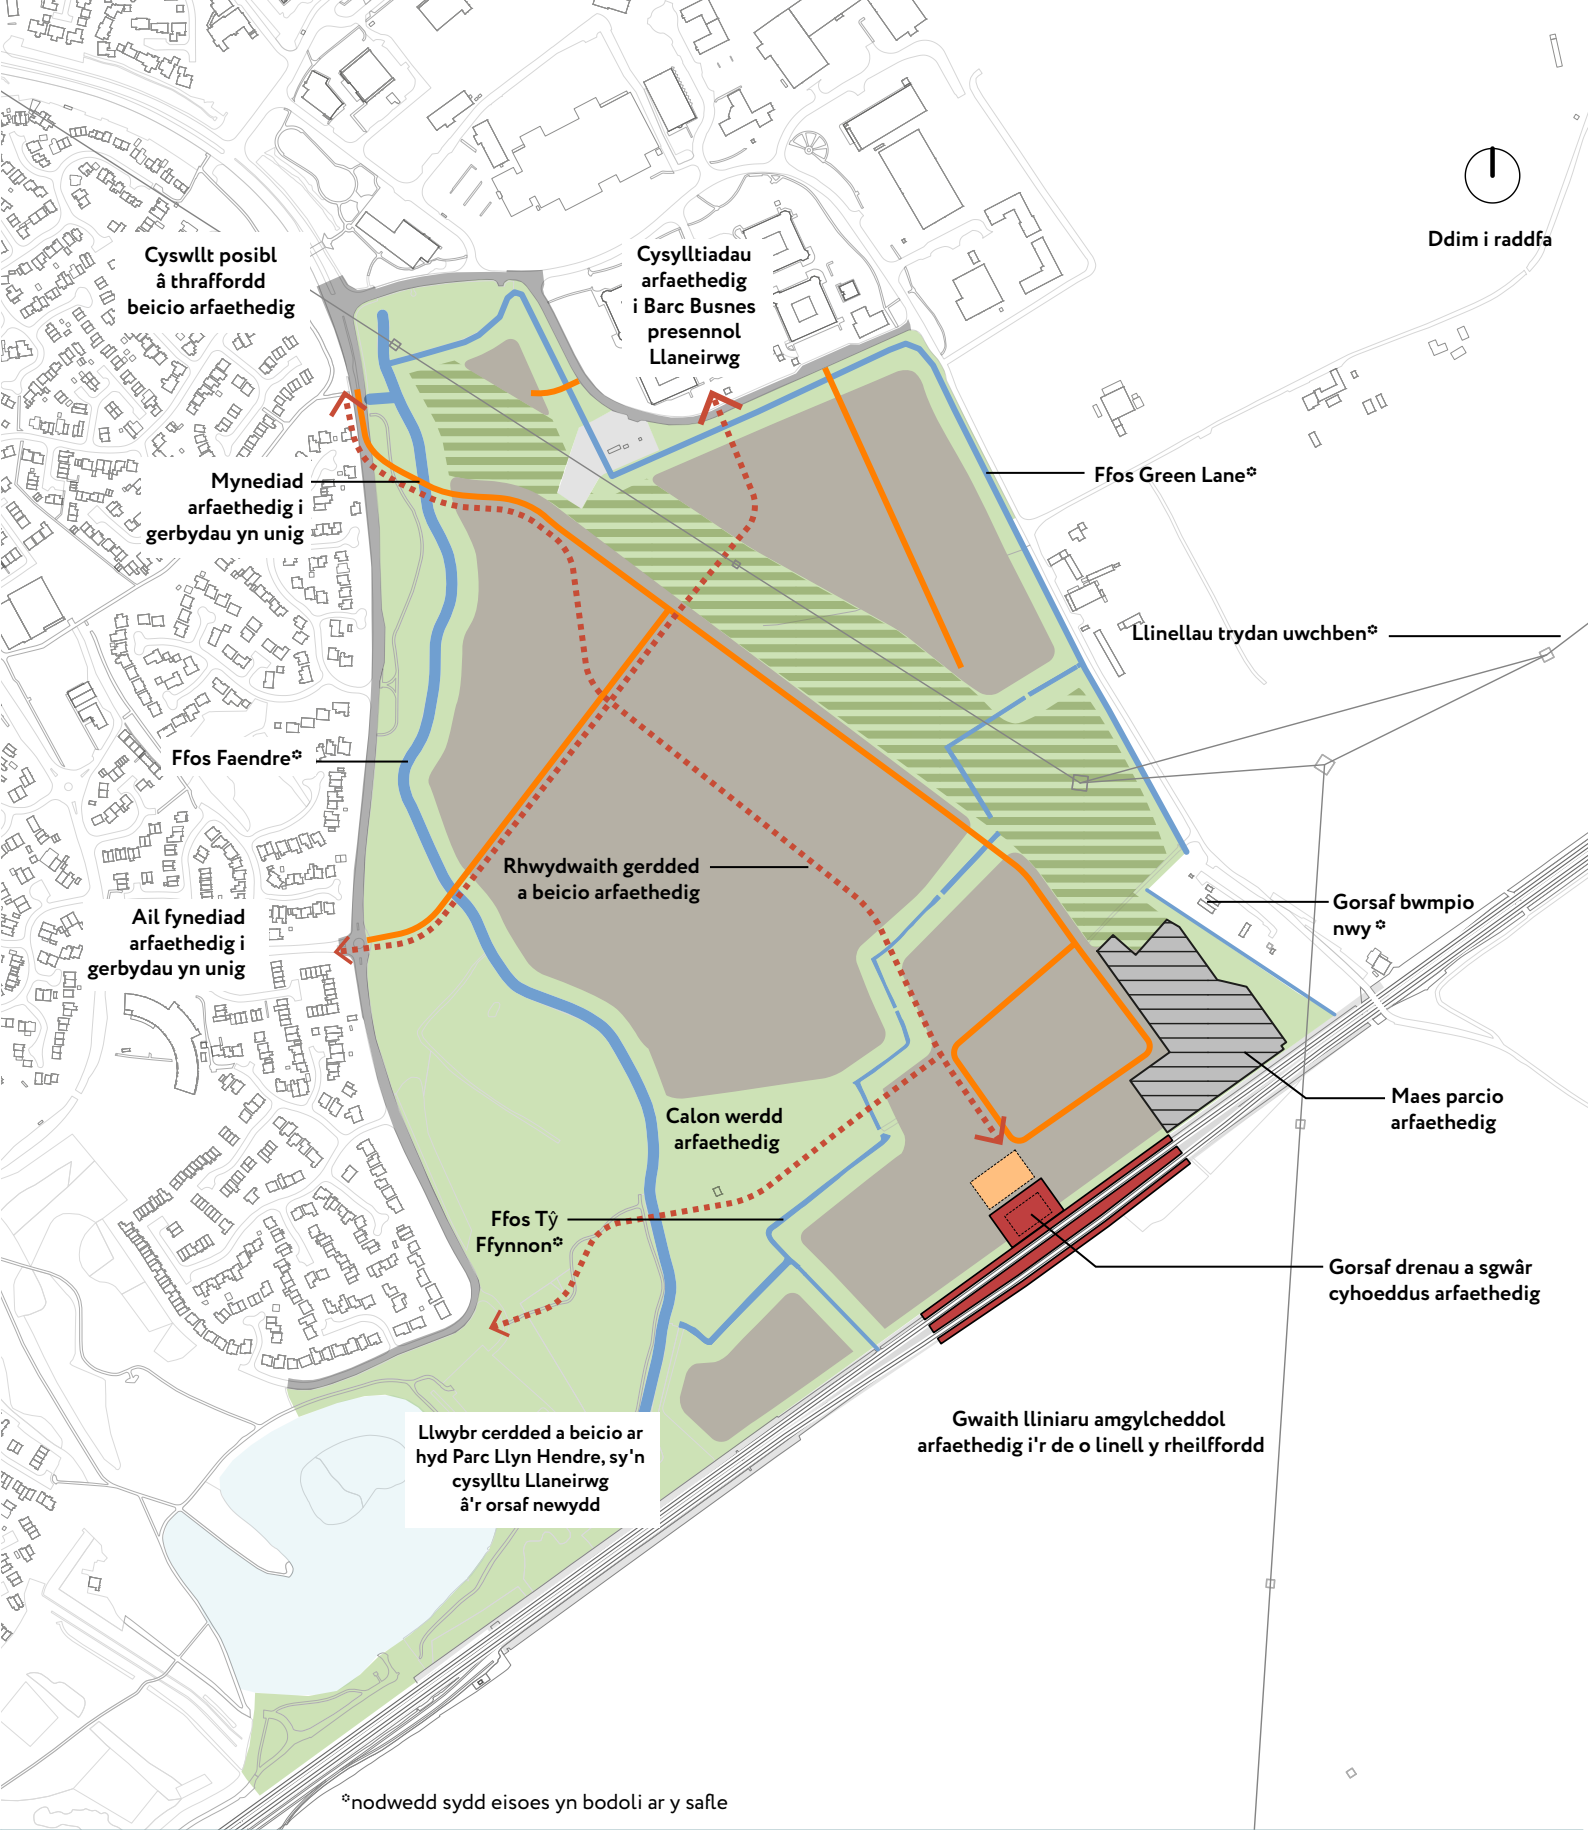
Ddim i raddfa

Cyswllt posibl â thraffordd beicio arfaethedig

Cysylltiadau arfaethedig i Barc Busnes presennol Llaneirwg

Ffos Green Lane*

Mynediad arfaethedig i gerbydau yn unig

Llinellau trydan uwchben*

Ffos Faendre*

Rhwydwaith gerdded a beicio arfaethedig

Gorsaf bwmpio nwy*

Ail fynediad arfaethedig i gerbydau yn unig

Maes parcio arfaethedig

Calon werdd arfaethedig

Ffos Tŷ Ffynnon*

Gorsaf drenau a sgwâr cyhoeddus arfaethedig

Gwaith lliniaru amgylcheddol arfaethedig i'r de o linell y rheilffordd

Llwybr cerdded a beicio ar hyd Parc Llyn Hendre, sy'n cysylltu Llaneirwg â'r orsaf newydd

*nodwedd sydd eisoes yn bodoli ar y safle